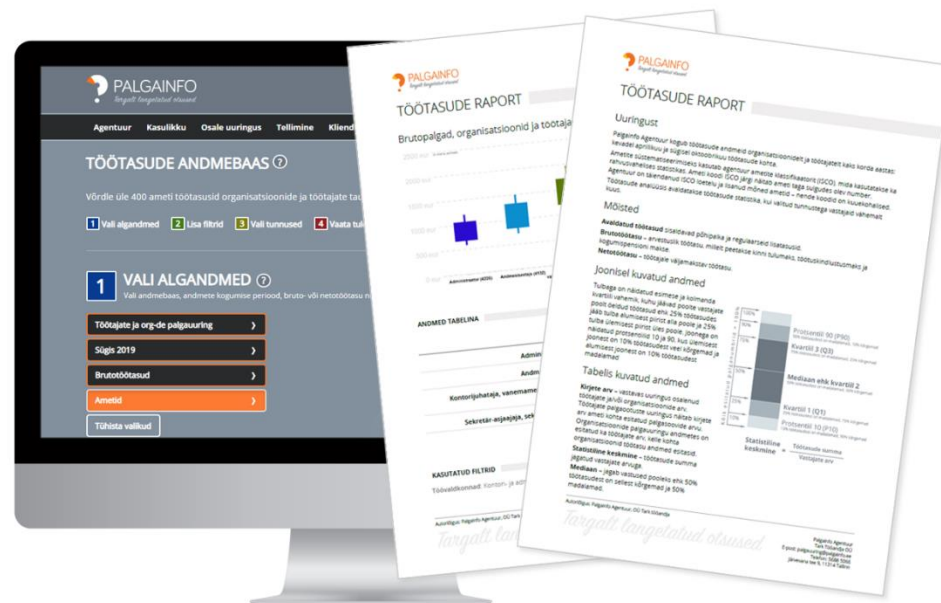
PALGAINFO
Targalt langetatud otsused

Agentuur Kasulikku Osale uuringus Tellimine Kliend

TÖÖTASUDE ANDMEBAAS ?

Võrdle üle 400 ameti töötasusid organisatsioonide ja töötajate tau

1 Vali algandmed 2 Lisa filtrid 3 Vali tunnused 4 Vaata tul

1 VALI ALGANDMED ?
Vali andmebaas, andmete kogumise periood, bruto- või netotöötasu n

Töötajate ja org-de palgauuring
Sügis 2019
Brutotöötasud
Ametid
Tühista valikud

PALGAINFO
Targalt langetatud otsused

TÖÖTASUDE RAPORT

Brutopalgad, organisatsioonid ja töötaja

2500 eur
2000 eur
1500 eur
1000 eur
500 eur
0 eur

ANDMED TABELINA

Admin
Andm
Kontorijuhataja, vanemame
Sekretär-asjaajaja, sek

KASUTATUD FILTRID
Töövaldkonnad: Kontor- ja adm

Autoriõigus: Palgainfo Agentuur, OÜ Tark Otsendja

Targalt langetatud otsused

PALGAINFO
Targalt langetatud otsused

TÖÖTASUDE RAPORT

Uuringust

Palgainfo Agentuur kogub töötasude andmeid organisatsioonidelt ja töötajatelt kaks korda aastas: kevadel aprillikuu ja sügisel oktoobrikuu töötasude kohta.

Ametite süstematiseerimiseks kasutab agentuur ametite klassifikaatorit (ISCO), mida kasutatakse ka rahvusvahelises statistikas. Ameti koodi ISCO järgi näitab ameti taga sulgudes olev number. Agentuur on täiendanud ISCO loetelu ja lisanud mõned ametid – nende koodid on kuuekohalised.

Töötasude analüüsis avaldatakse töötasude statistika, kui valitud tunnustega vastajaid vähemalt kuus.

Mõisted

Avaldatud töötasud sisaldavad põhipalka ja regulaarseid lisatasusid.
Brutotöötasu – arvestuslik töötasu, millelt peetakse kinni tulumaks, töötuskindlustusmakse ja kogumispensioni makse.
Netotöötasu – töötajale väljamakstav töötasu.

Joonisel kuvatud andmed

Tulbaga on näidatud esimese ja kolmanda kvartiili vahemik, kuhu jäävad poole vastajate poolt öeldud töötasud ehk 25% töötasudest jääb tulba ülemisest piirist alla poole ja 25% tulba ülemisest piirist üles poole. Joonega on näidatud protsentiilid 10 ja 90, kus ülemisest joonest on 10% töötasudest veel kõrgemad ja alumisest joonest on 10% töötasudest madalamad.

Protsentiil 90 (P90)
Kvartiil 3 (Q3)
Mediaan ehk kvartiil 2
Kvartiil 1 (Q1)
Protsentiil 10 (P10)

Statistiline keskmine = $\frac{\text{Töötasude summa}}{\text{Vastajate arv}}$

Tabelis kuvatud andmed

Kirjete arv – vastavas uuringus osalenud töötajate ja/või organisatsioonide arv. Töötajate palgaootuste uuringus näitab kirjete arv ameti kohta esitatud palgasoovide arvu. Organisatsioonide palgauuringu andmetes on esitatud ka töötajate arv, kelle kohta organisatsioonid töötasu andmeid esitasid.
Statistiline keskmine – töötasude summa jagatud vastajate arvuga.
Mediaan – jagab vastused pooleks ehk 50% töötasudest on sellest kõrgemad ja 50% madalamad.

Autoriõigus: Palgainfo Agentuur, OÜ Tark Otsendja

Targalt langetatud otsused

Palgainfo Agentuur
Tark Otsendja OÜ
E-post: palgauuring@palgainfo.ee
Telefon: 5690 5060
Järvevana tee 9, 11314 Tallinn